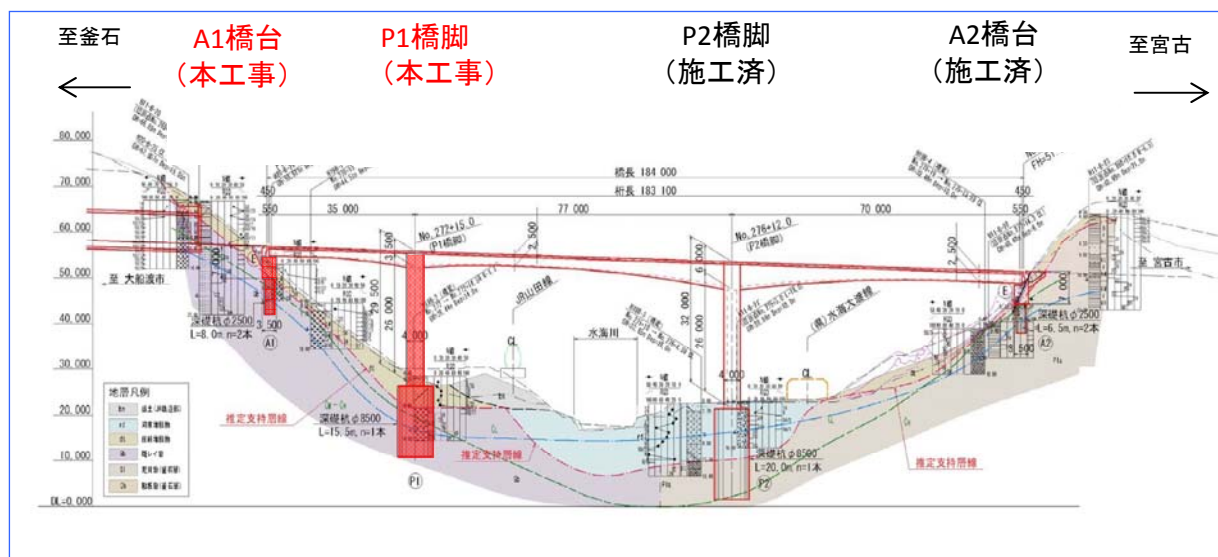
至釜石

A1橋台
（本工事）

P1橋脚
（本工事）

P2橋脚
（施工済）

A2橋台
（施工済）

至宮古

80.000
70.000
60.000
50.000
40.000
30.000
20.000
10.000
DL=0.000

橋長 184 000
桁長 183 100
450
550
35 000
77 000
70 000
450
550

No.277+15.0
(P1橋脚)
No.278+12.0
(P2橋脚)

至 大船渡市
至 宮古市

JR山田線
水海川
(県)水海大渡線

深礎杭 φ2500
L=8.0m, n=2本
深礎杭 φ8500
L=15.5m, n=1本
深礎杭 φ8500
L=20.0m, n=1本
深礎杭 φ2500
L=6.5m, n=2本

推定支持層線
推定支持層線
推定支持層線

A1
P1
P2
A2

地層凡例